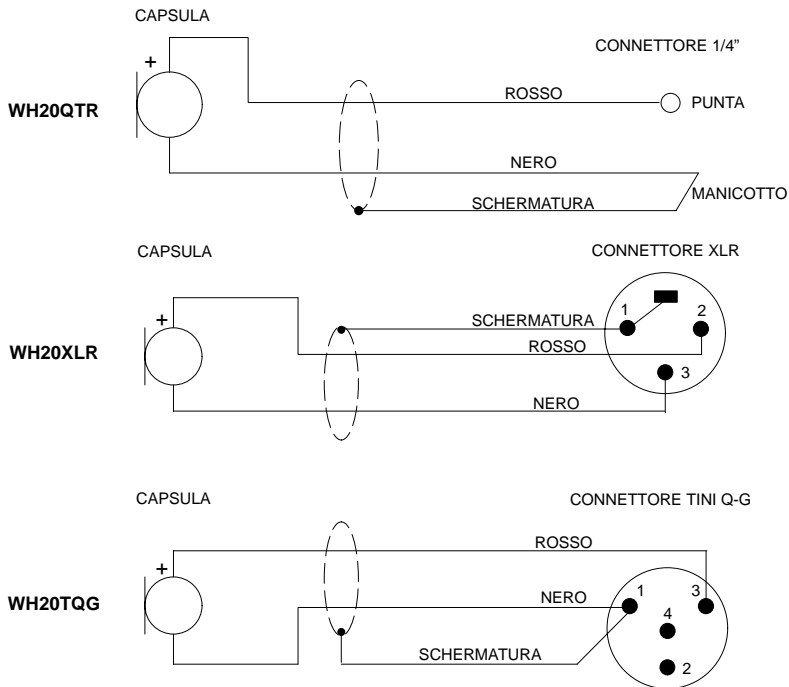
CAPSULA

CONNETTORE 1/4"

+

WH20QTR

ROSSO

PUNTA

NERO

SCHERMATURA

MANICOTTO

CAPSULA

CONNETTORE XLR

+

WH20XLR

SCHERMATURA

1

2

ROSSO

3

NERO

CAPSULA

CONNETTORE TINI Q-G

ROSSO

+

WH20TQG

NERO

1

3

4

SCHERMATURA

2